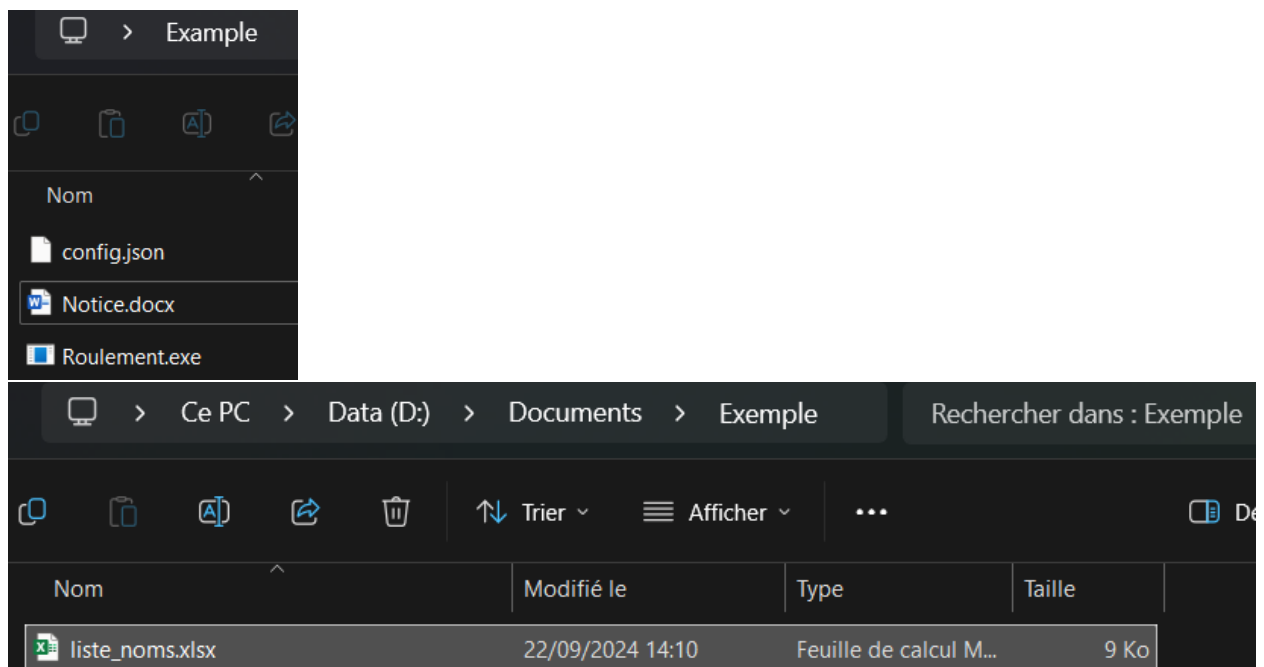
> Example

Nom

config.json

Notice.docx

Roulement.exe

> Ce PC > Data (D:) > Documents > Exemple

Rechercher dans : Exemple

Trier

Afficher

•••

De

| Nom | Modifié le | Type | Taille |
|---|---|---|---|
| liste_noms.xlsx | 22/09/2024 14:10 | Feuille de calcul M... | 9 Ko |